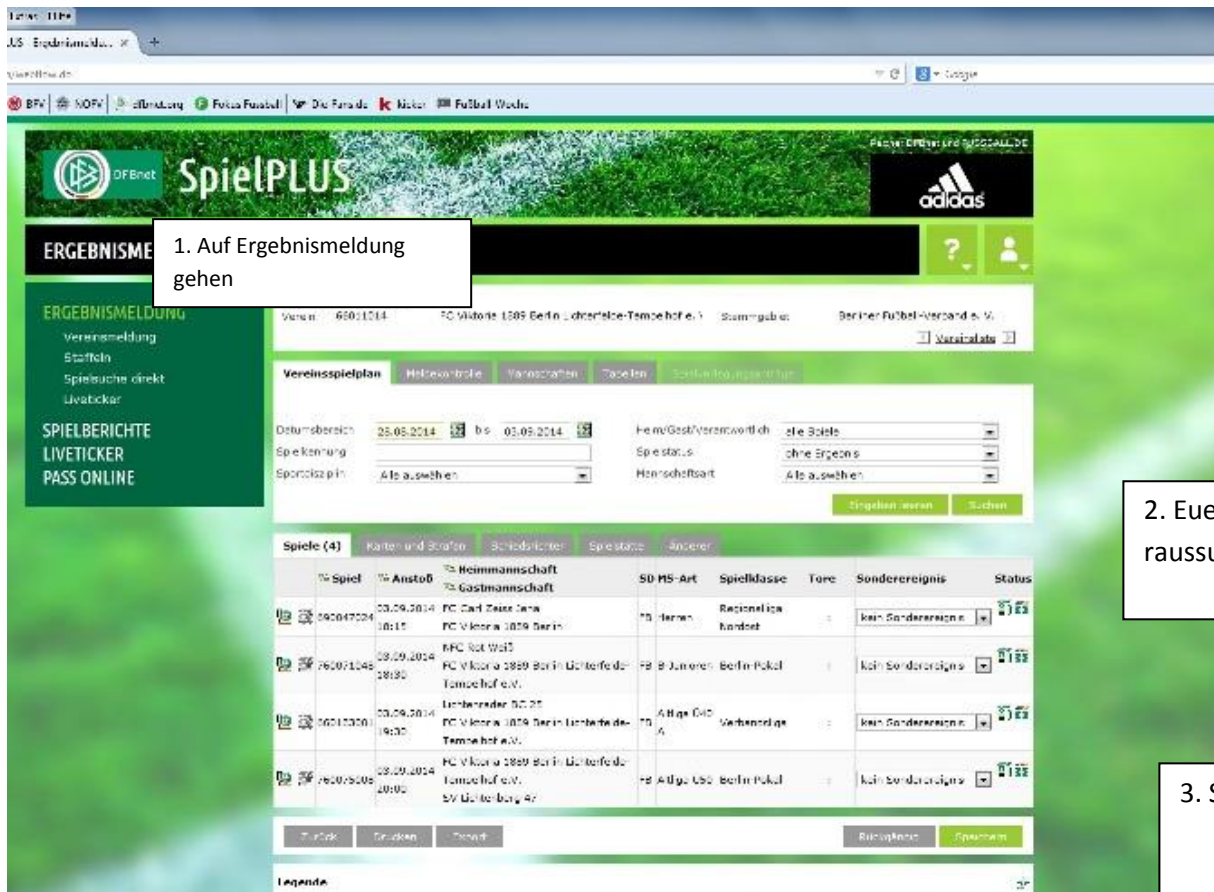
Extras Hilfe
US Ergebnismeld... × +
www.dfbnet.de
BFV NOFV dfbnet.org Fokus Fussball Die Fans.de kicker Fußball Woche

DFBnet SpielPLUS
Partner DFBnet und FUSSBALL.DE
adidas

ERGEBNISME
1. Auf Ergebnismeldung gehen

ERGEBNISMELDUNG
Vereinsmeldung
Staffeln
Spielsuche direkt
Liveticker
SPIELBERICHTE
LIVETICKER
PASS ONLINE

Verein 66011014 FC Viktoria 1889 Berlin Lichterfelde-Tempelhof e.V. Stammgebiet Berliner Fußball-Verband e.V.
Vereinsdaten

Vereinsspielplan Meldekontrolle Mannschaften Tabellen

Datumsbereich 25.08.2014 bis 03.09.2014
Spielkennung
Sportdisziplin Alle auswählen
Heim/Gast/Verantwortlich alle Spiele
Spielstatus ohne Ergebnis
Mannschaftsart Alle auswählen
Eingaben leeren Suchen

2. Eue
raussu

Spiele (4) Karten und Strafen Schiedsrichter Spielstätte Änderer

| | Spiel | Anstoß | Heimmannschaft / Gastmannschaft | SD | MS-Art | Spielklasse | Tore | Sonderereignis | Status |
|---|---|---|---|---|---|---|---|---|---|
| | 092047024 | 03.09.2014 18:15 | FC Carl Zeiss Jena / FC Viktoria 1889 Berlin | FB | Herren | Regionalliga Nordost | : | kein Sonderereignis | |
| | 760071046 | 03.09.2014 18:30 | NFC Rot Weiß / FC Viktoria 1889 Berlin Lichterfelde-Tempelhof e.V. | FB | B-Junioren | Berlin-Pokal | : | kein Sonderereignis | |
| | 060120201 | 03.09.2014 19:30 | Lichtenrader BC 25 / FC Viktoria 1889 Berlin Lichterfelde-Tempelhof e.V. | FB | AHlige Ü40 A | Verbandsliga | : | kein Sonderereignis | |
| | 760076508 | 03.09.2014 20:00 | FC Viktoria 1889 Berlin Lichterfelde-Tempelhof e.V. / SV Lichtenberg 47 | FB | AHlige Ü50 | Berlin-Pokal | : | kein Sonderereignis | |

3. S

Zurück Drucken Export Rückgängig Speichern

Legende